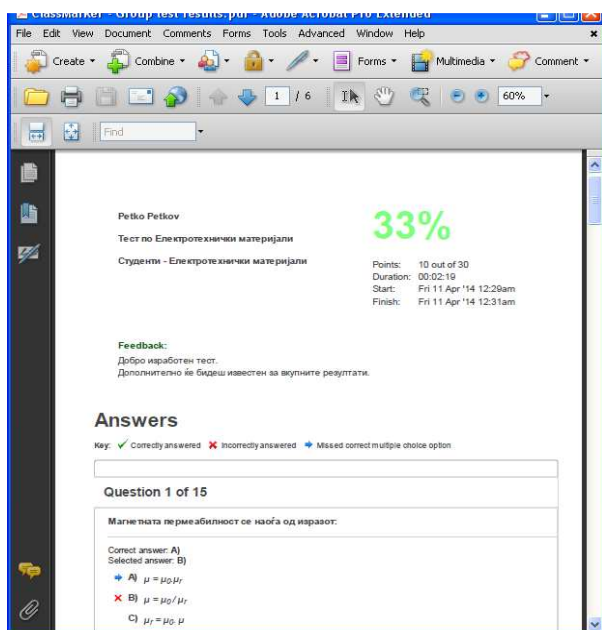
ClassMarker - Group test results.pdf - Adobe Acrobat Pro Extended

File Edit View Document Comments Forms Tools Advanced Window Help

Create Combine Forms Multimedia Comment

1 / 6 60%

Find

Petko Petkov

Тест по Електротехнички материјали

Студенти - Електротехнички материјали

33%

Points: 10 out of 30
Duration: 00:02:19
Start: Fri 11 Apr '14 12:29am
Finish: Fri 11 Apr '14 12:31am

Feedback:
Добро изработен тест.
Дополнително ќе бидеш известен за вкупните резултати.

Answers

Key: Correctly answered Incorrectly answered Missed correct multiple choice option

Question 1 of 15

Магнетната пермеабилност се наоѓа од изразот:

Correct answer: A)
Selected answer: B)

A) $\mu = \mu_0 \mu_r$

B) $\mu = \mu_0 / \mu_r$

C) $\mu_r = \mu_0 \cdot \mu$